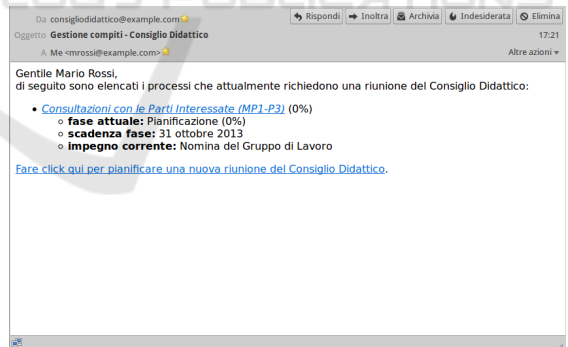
Da consigliodidattico@example.com

Rispondi | Inoltra | Archivia | Indesiderata | Elimina

Oggetto Gestione compiti - Consiglio Didattico

17:21

A Me <mrossi@example.com>

Altre azioni

Gentile Mario Rossi,
di seguito sono elencati i processi che attualmente richiedono una riunione del Consiglio Didattico:

- Consultazioni con le Parti Interessate (MP1-P3) (0%)
  - fase attuale: Pianificazione (0%)
  - scadenza fase: 31 ottobre 2013
  - impegno corrente: Nomina del Gruppo di Lavoro

Fare click qui per pianificare una nuova riunione del Consiglio Didattico.